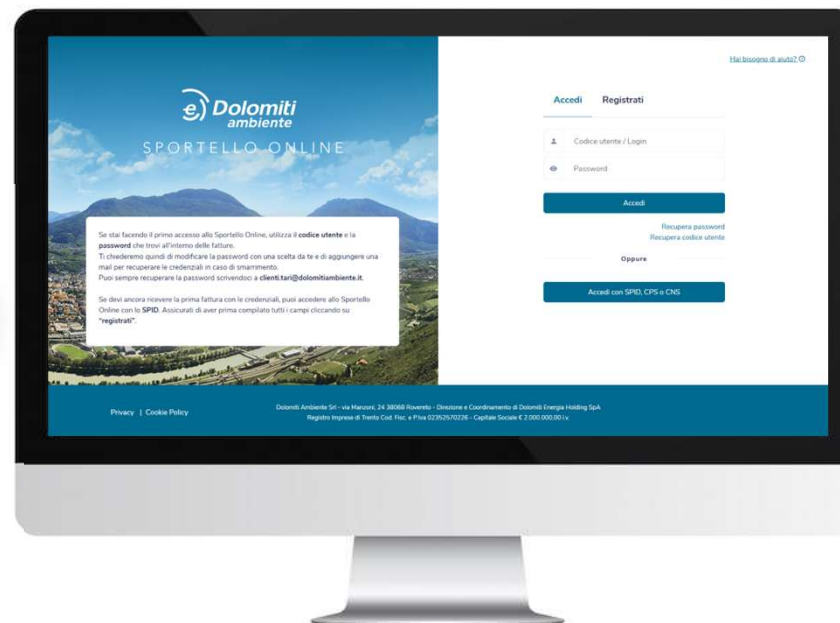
e) Dolomiti ambiente

SPORTELLO ONLINE

Se stai facendo il primo accesso allo Sportello Online, utilizza il **codice utente** e la **password** che trovi all'interno delle fatture.
Ti chiederemo quindi di modificare la password con una scelta da te e di aggiungere una mail per recuperare le credenziali in caso di smarrimento.
Puoi sempre recuperare la password scrivendoci a **clienti.tari@dolomitiambiente.it**.

Se devi ancora ricevere la prima fattura con le credenziali, puoi accedere allo Sportello Online con lo **SPID**. Assicurati di aver prima compilato tutti i campi cliccando su **"registrati"**.

Hai bisogno di aiuto?

Accedi Registrati

Codice utente / Login

Password

Accedi

Recupera password
Recupera codice utente

Oppure

Accedi con SPID, CPS o CNS

Privacy | Cookie Policy

Dolomiti Ambiente Srl - via Manzoni, 24 38068 Rovereto - Direzione e Coordinamento di Dolomiti Energia Holding SpA
Registro Imprese di Trento Cod. Fisc. e P.Iva 02352570226 - Capitale Sociale € 2.000.000,00 i.v.